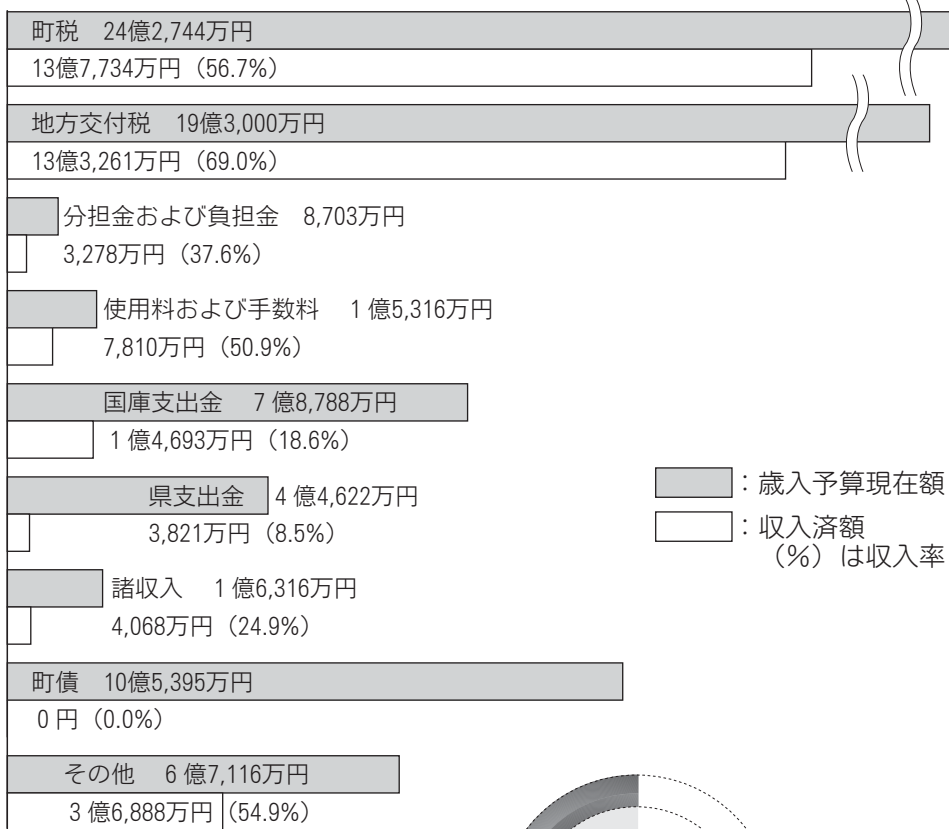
町税　24億2,744万円
13億7,734万円（56.7%）

地方交付税　19億3,000万円
13億3,261万円（69.0%）

分担金および負担金　8,703万円
3,278万円（37.6%）

使用料および手数料　1億5,316万円
7,810万円（50.9%）

国庫支出金　7億8,788万円
1億4,693万円（18.6%）

県支出金　4億4,622万円
3,821万円（8.5%）

諸収入　1億6,316万円
4,068万円（24.9%）

町債　10億5,395万円
0円（0.0%）

その他　6億7,116万円
3億6,888万円（54.9%）

：歳入予算現在額
：収入済額
（%）は収入率